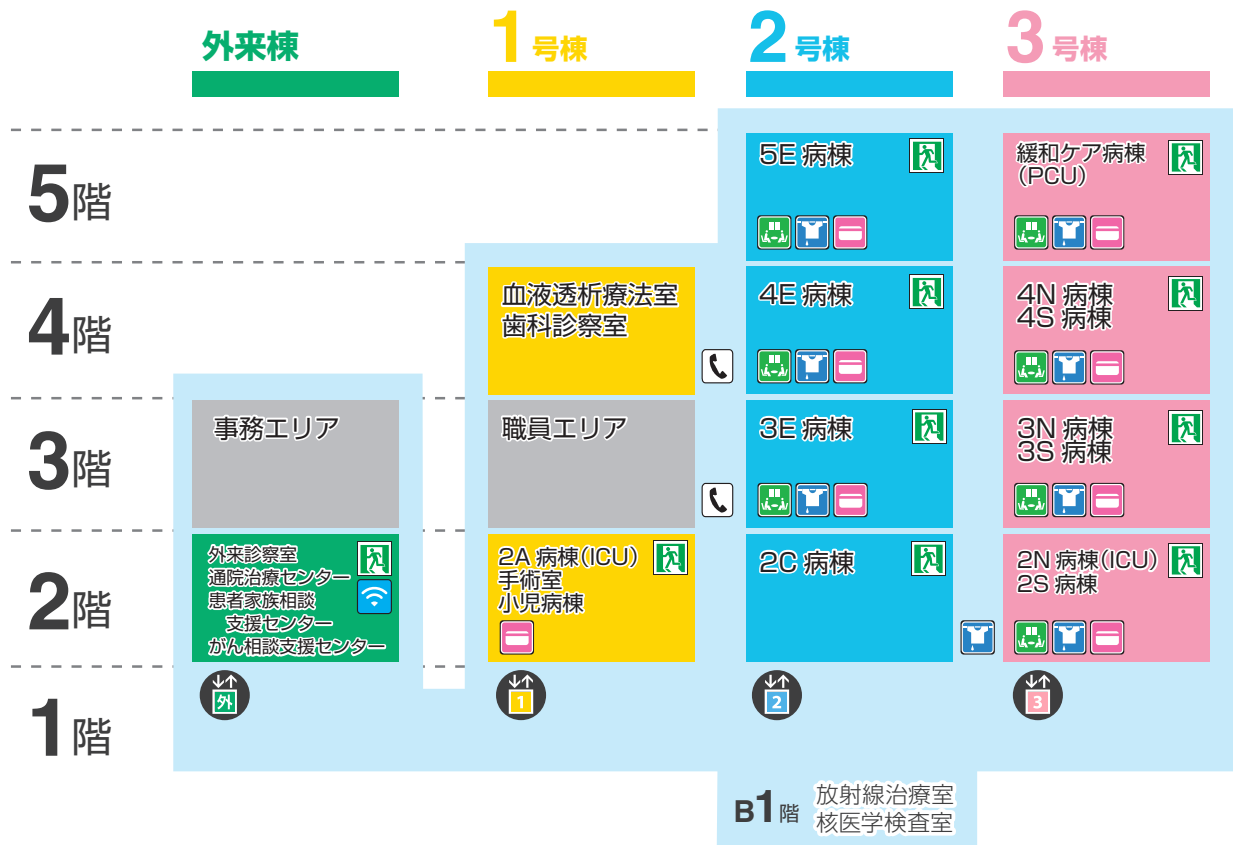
外来棟

1号棟

2号棟

3号棟

5階

4階

3階

2階

1階

5E 病棟

緩和ケア病棟 (PCU)

血液透析療法室
歯科診察室

4E 病棟

4N 病棟
4S 病棟

事務エリア

職員エリア

3E 病棟

3N 病棟
3S 病棟

外来診察室
通院治療センター
患者家族相談支援センター
がん相談支援センター

2A 病棟(ICU)
手術室
小児病棟

2C 病棟

2N 病棟(ICU)
2S 病棟

外

1

2

3

B1階 放射線治療室
核医学検査室